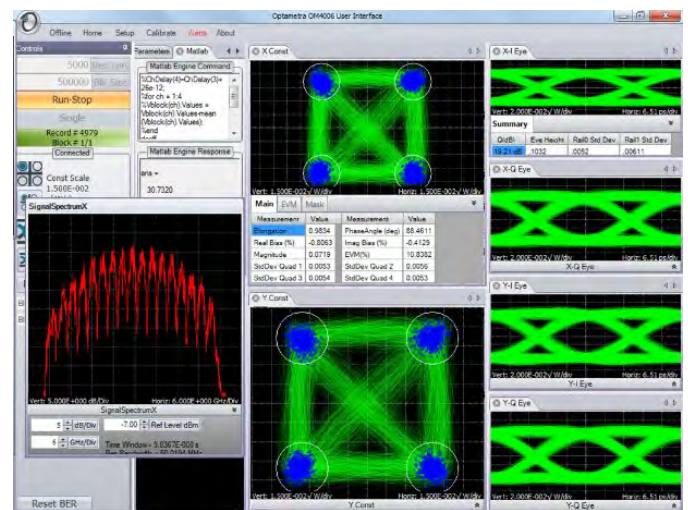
Optametra OM4006 User Interface

Offline Home Setup Calibrate Alerts About

Controls

5000 Rec Len
500000 Bk Size
Run-Stop
Single
Record # 4979
Block # 1/1
Connected

Const Scale
1.500E-002

Parameters Matlab

Matlab Engine Command
%ChDelay(4)=ChDelay(3)+26e-12;
%for ch = 1:4
%Vblock(ch).Values = Vblock(ch).Values-mean(Vblock(ch).Values);
%end

Matlab Engine Response
ans =
30.7320

X Const
Vert: 1.500E-002 V/div Horiz: 1.500E-002 V/div

Main EVM Mask

| Measurement | Value | Measurement | Value |
|---|---|---|---|
| Elongation | 0.9834 | PhaseAngle (deg) | 88.4611 |
| Real Bias (%) | -0.8063 | Imag Bias (%) | -0.4129 |
| Magnitude | 0.0719 | EVM(%) | 10.8382 |
| StdDev Quad 1 | 0.0053 | StdDev Quad 2 | 0.0056 |
| StdDev Quad 3 | 0.0054 | StdDev Quad 4 | 0.0053 |

Y Const
Vert: 1.500E-002 V/div Horiz: 1.500E-002 V/div
Y Const

X-I Eye
Vert: 2.000E-002 V/div Horiz: 6.51 ps/div

Summary

| Q(dB) | Eye Height | Rail0 Std Dev | Rail1 Std Dev |
|---|---|---|---|
| 19.21 dB | .1032 | .0052 | .00611 |

X-Q Eye
Vert: 2.000E-002 V/div Horiz: 6.51 ps/div
X-Q Eye

Y-I Eye
Vert: 2.000E-002 V/div Horiz: 6.51 ps/div
Y-I Eye

Y-Q Eye
Vert: 2.000E-002 V/div Horiz: 6.51 ps/div
Y-Q Eye

SignalSpectrumX
Vert: 5.000E+000 dB/Div Horiz: 6.000E+000 GHz/Div
SignalSpectrumX
5 dB/Div
-7.00 Ref Level dBm
6 GHz/Div
Time Window= 5.0367E-008 s
Res Bandwidth = 50.2194 MHz

Reset BER